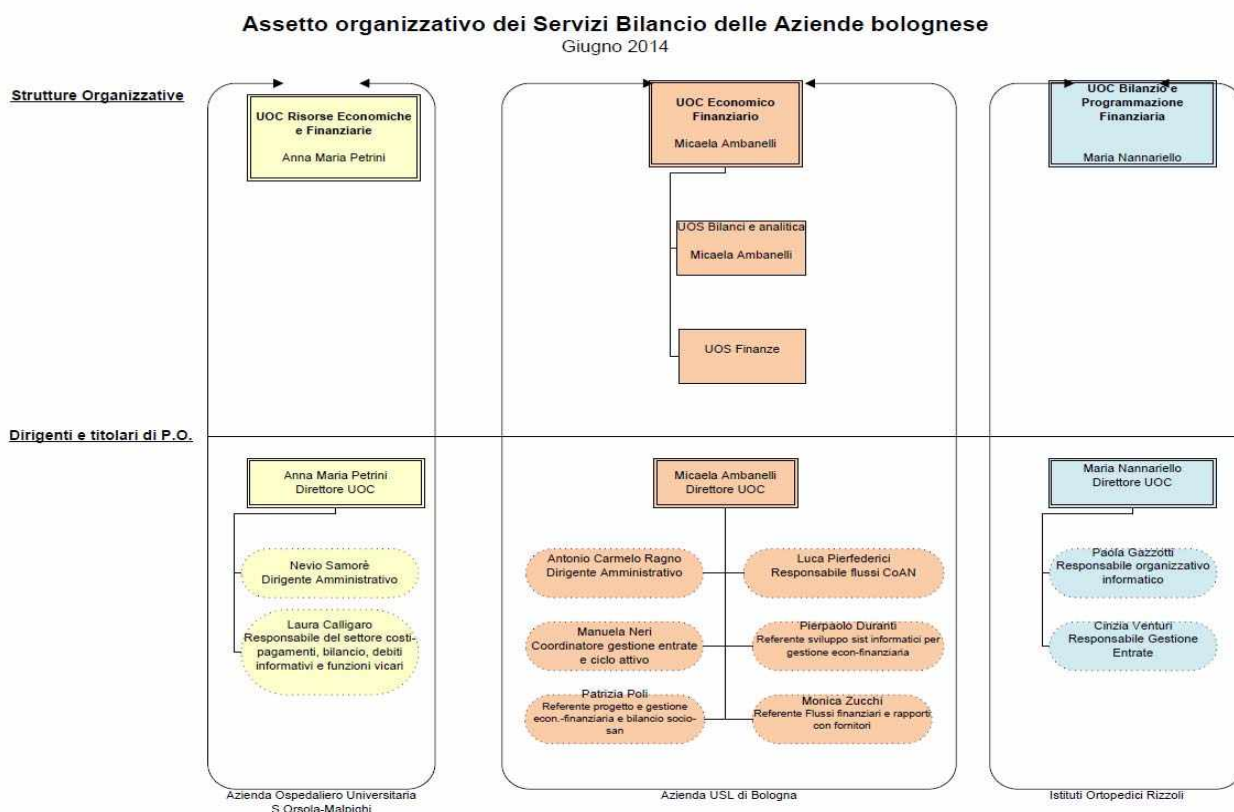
Assetto organizzativo dei Servizi Bilancio delle Aziende bolognese
Giugno 2014

Strutture Organizzative

UOC Risorse Economiche e Finanziarie

Anna Maria Petrini

UOC Economico Finanziario

Micaela Ambanelli

UOS Bilanci e analitica

Micaela Ambanelli

UOS Finanze

UOC Bilanzio e Programmazione Finanziaria

Maria Nannariello

Dirigenti e titolari di P.O.

Anna Maria Petrini
Direttore UOC

Nevio Samorè
Dirigente Amministrativo

Laura Calligaro
Responsabile del settore costi-pagamenti, bilancio, debiti informativi e funzioni vicari

Micaela Ambanelli
Direttore UOC

Antonio Carmelo Ragno
Dirigente Amministrativo

Luca Pierfederici
Responsabile flussi CoAN

Manuela Neri
Coordinatore gestione entrate e ciclo attivo

Pierpaolo Duranti
Referente sviluppo sist informatici per gestione econ-finanziaria

Patrizia Poli
Referente progetto e gestione econ.-finanziaria e bilancio socio-san

Monica Zucchi
Referente Flussi finanziari e rapporti con fornitori

Maria Nannariello
Direttore UOC

Paola Gazzotti
Responsabile organizzativo informatico

Cinzia Venturi
Responsabile Gestione Entrate

Azienda Ospedaliero Universitaria S.Orsola-Malpighi

Azienda USL di Bologna

Istituti Ortopedici Rizzoli